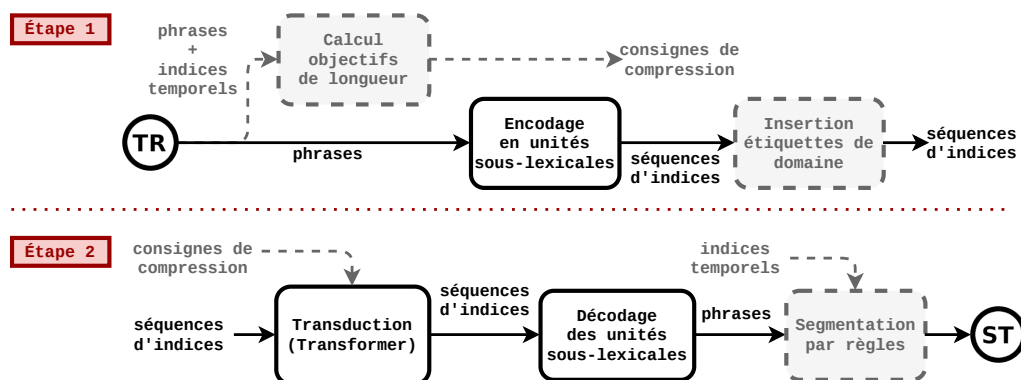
Étape 1

phrases + indices temporels

Calcul objectifs de longueur

consignes de compression

TR

phrases

Encodage en unités sous-lexicales

séquences d'indices

Insertion étiquettes de domaine

séquences d'indices

Étape 2

consignes de compression

séquences d'indices

Transduction (Transformer)

séquences d'indices

Décodage des unités sous-lexicales

phrases

indices temporels

Segmentation par règles

ST